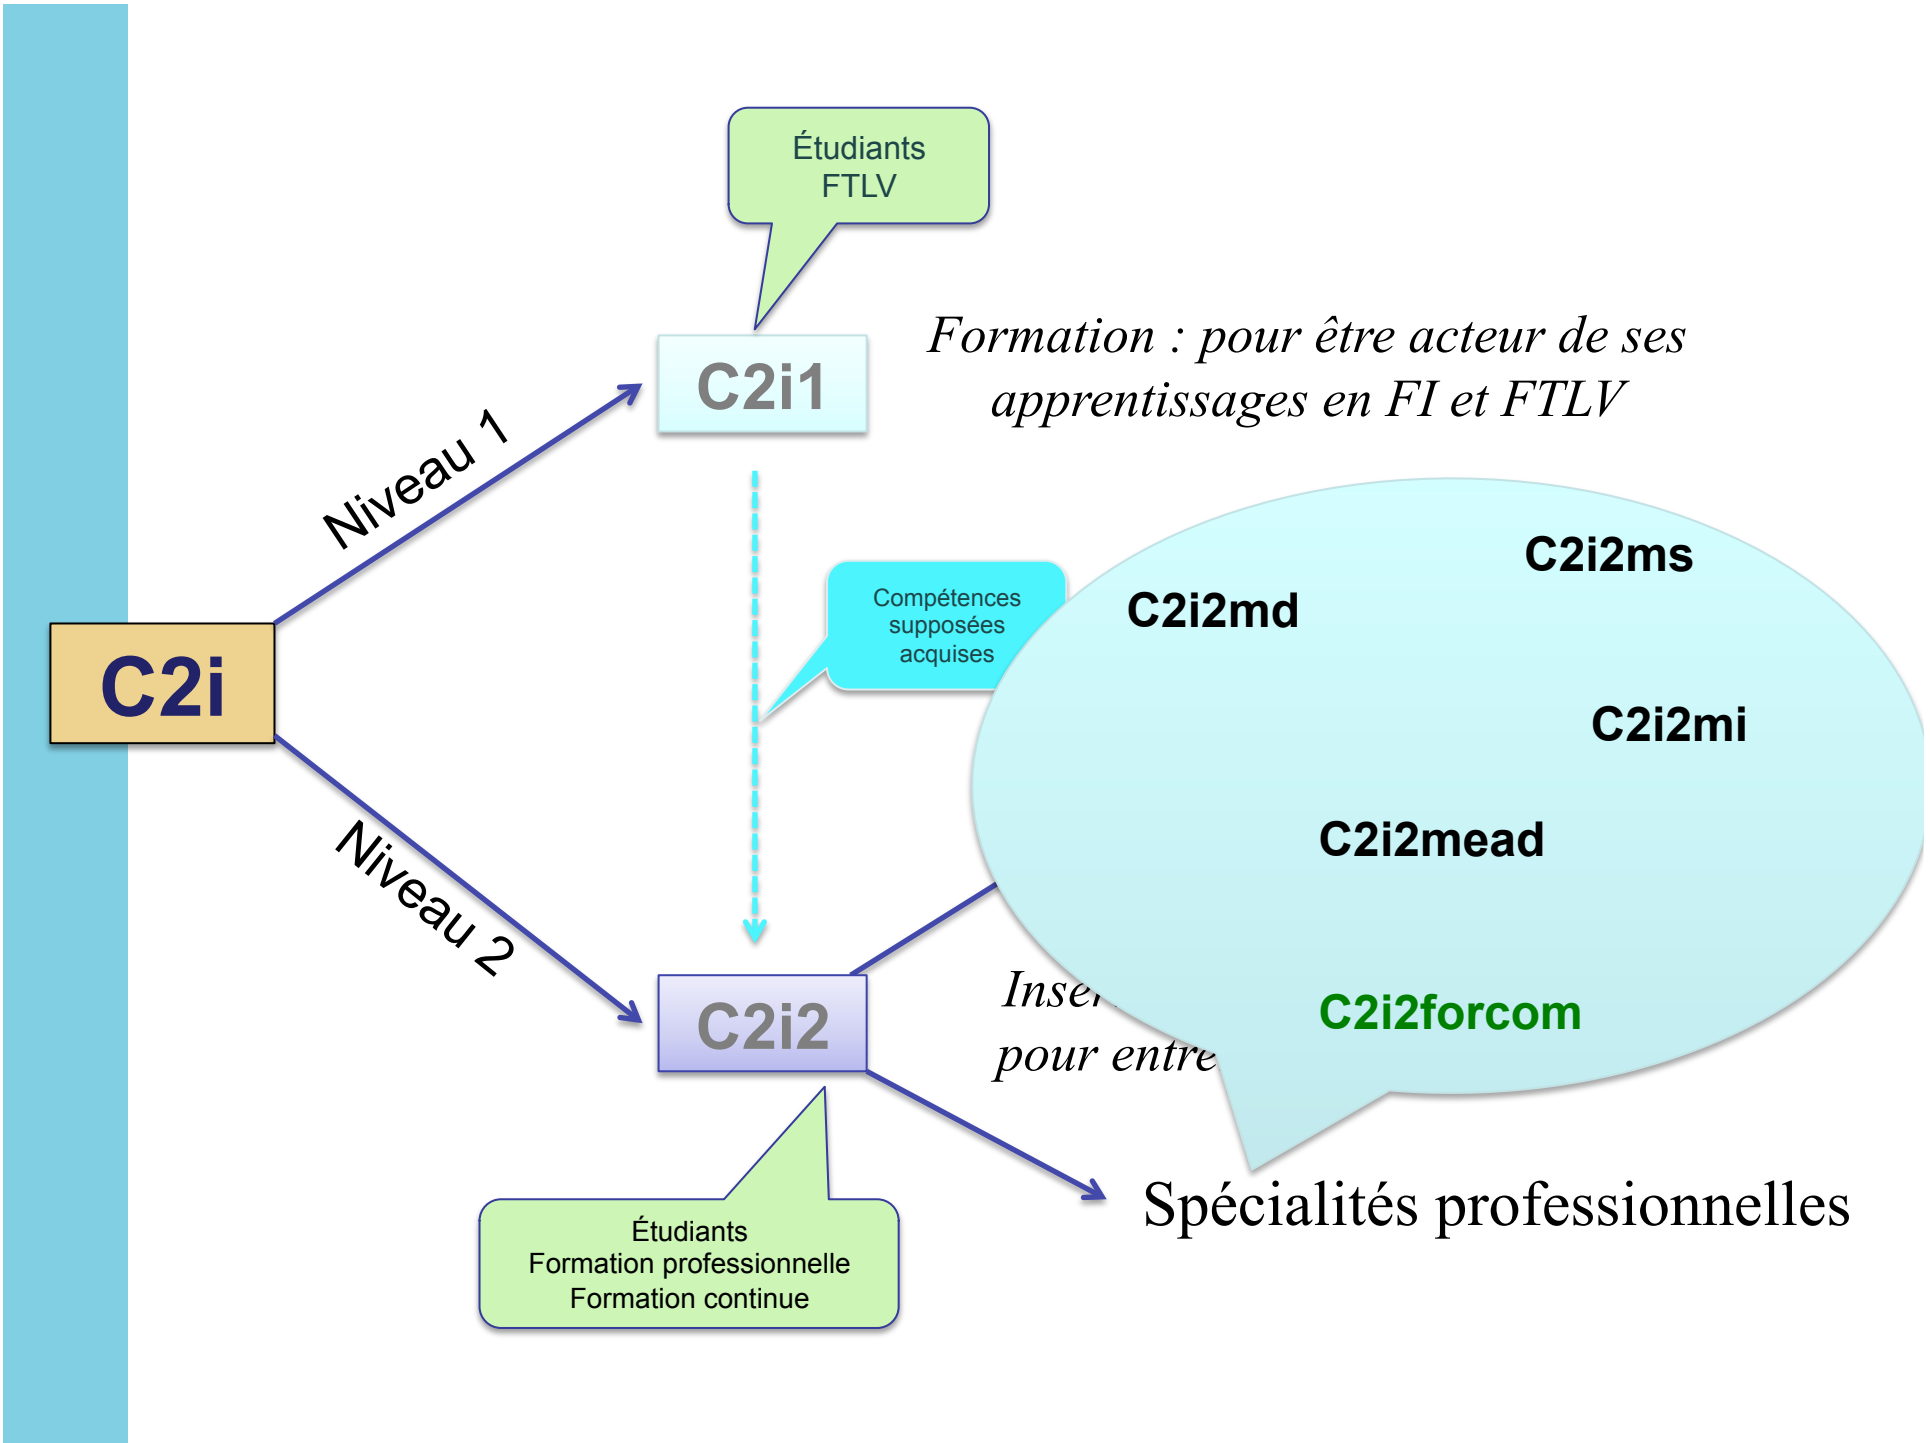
Étudiants
FTLV

C2i1

Formation : pour être acteur de ses apprentissages en FI et FTLV

Niveau 1

C2i

Niveau 2

Compétences supposées acquises

C2i2ms

C2i2md

C2i2mi

C2i2mead

C2i2forcom

Inse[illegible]
pour entre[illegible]

C2i2

Étudiants
Formation professionnelle
Formation continue

Spécialités professionnelles